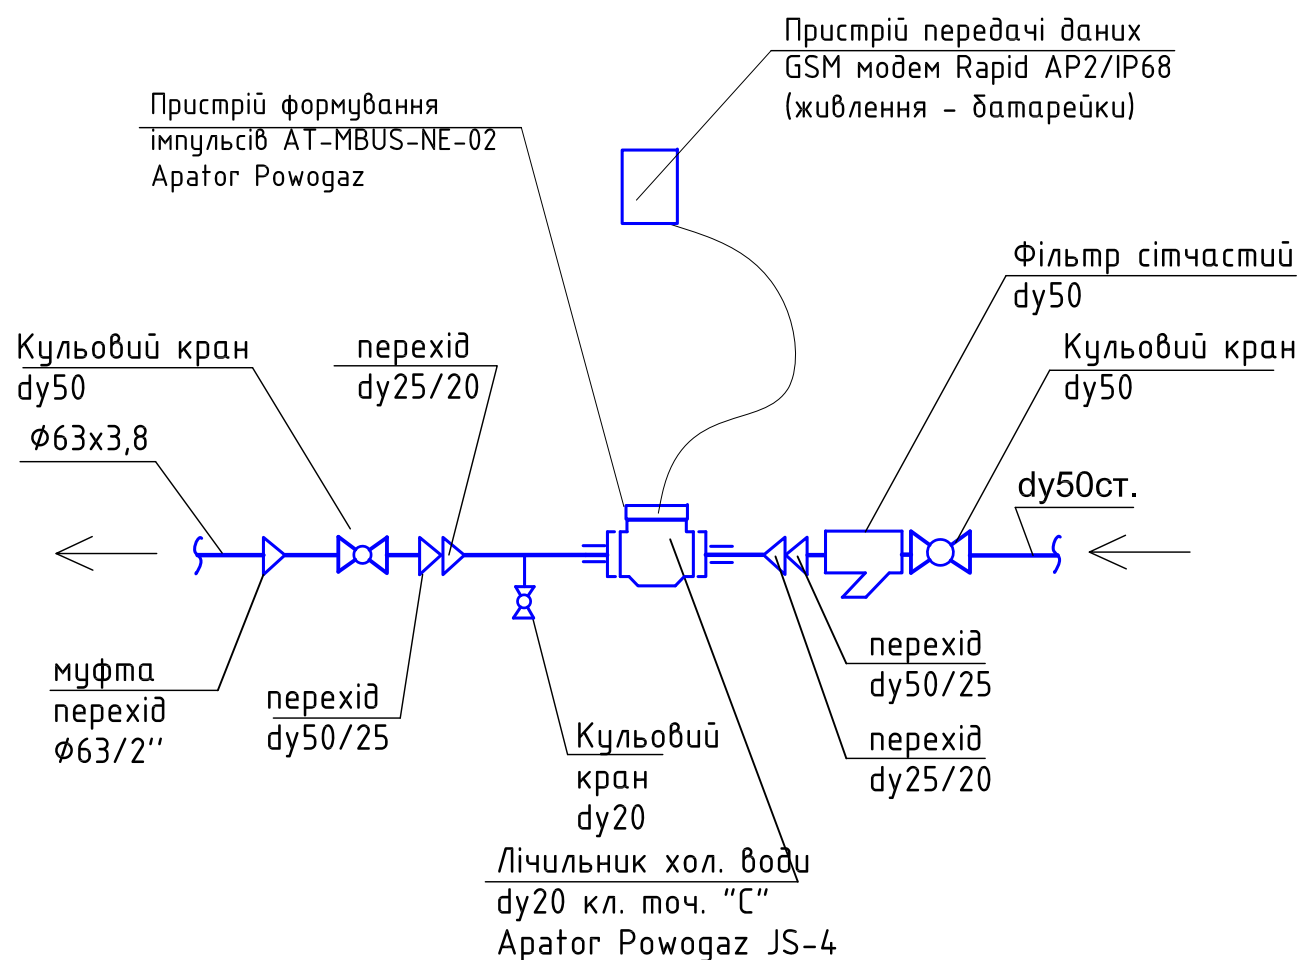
Пристрій передачі даних
GSM модем Rapid AP2/IP68
(живлення - батарейки)

Пристрій формування
імпульсів AT-MBUS-NE-02
Apator Powogaz

Фільтр сітчастий
dy50

Кульовий кран
dy50

перехід
dy25/20

Кульовий кран
dy50

Ø63x3,8

dy50ст.

муфта
перехід
Ø63/2''

перехід
dy50/25

перехід
dy50/25

Кульовий
кран
dy20

перехід
dy25/20

Лічильник хол. води
dy20 кл. точ. "C"
Apator Powogaz JS-4